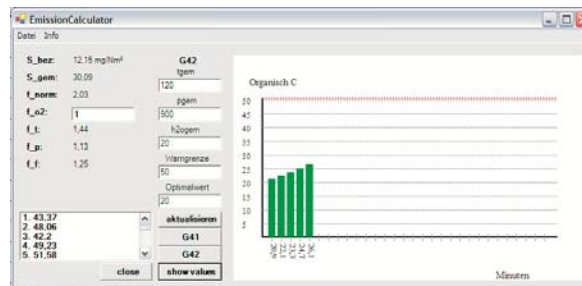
EmissionCalculator

Datei Info

S_bez: 12,15 mg/Nm²

S_gem: 30,09

f_norm: 2,03

f_o2: 1

f_t: 1,44

f_p: 1,13

f_f: 1,25

1. 43,37
2. 48,06
3. 42,2
4. 49,23
5. 51,58

close

G42

tgem

120

pgem

900

h2ogem

20

Warngrenze

50

Optimalwert

20

aktualisieren

G41

G42

show values

Organisch C

50
45
40
35
30
25
20
15
10
5

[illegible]

Minuten